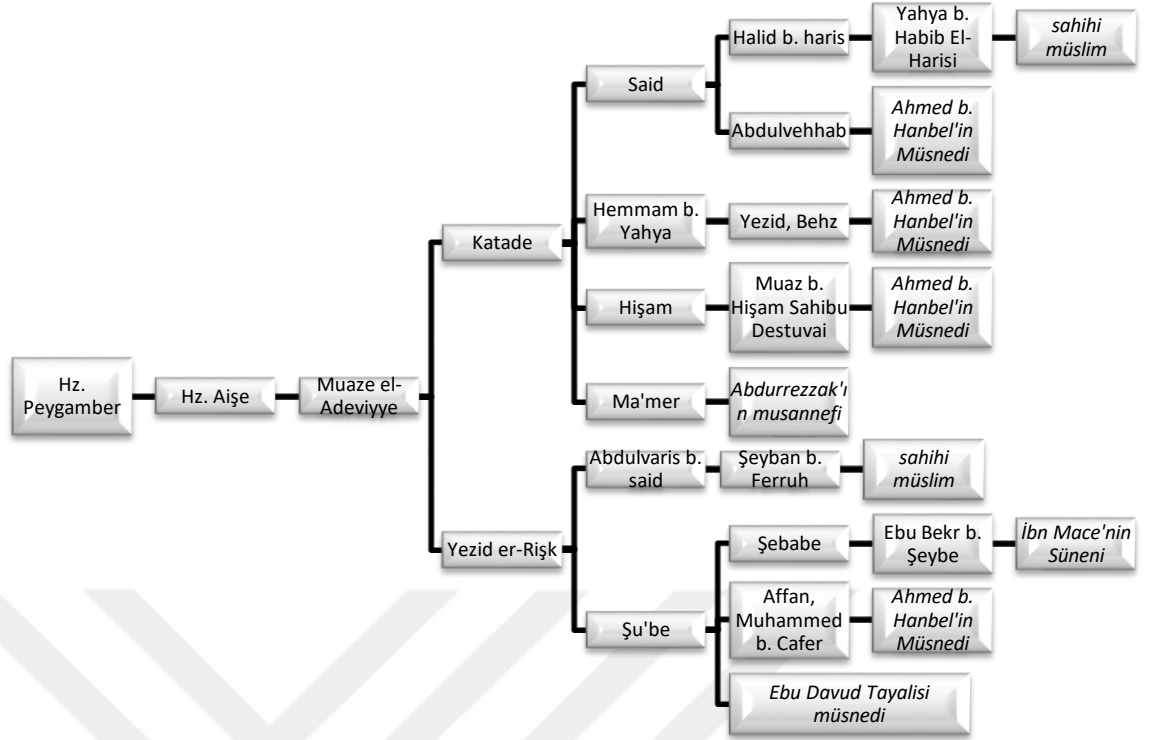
Hz. Peygamber

Hz. Aişe

Muaze el-Adeviyye

Katade

Said

Halid b. haris

Yahya b. Habib El-Harisi

*sahihi müslim*

Abdulvehhab

*Ahmed b. Hanbel'in Müsnedi*

Hemmam b. Yahya

Yezid, Behz

*Ahmed b. Hanbel'in Müsnedi*

Hişam

Muaz b. Hişam Sahibu Destuvai

*Ahmed b. Hanbel'in Müsnedi*

Ma'mer

*Abdurrezzak'ın musannefi*

Yezid er-Rişk

Abdulvaris b. said

Şeyban b. Ferruh

*sahihi müslim*

Şu'be

Şebabe

Ebu Bekr b. Şeybe

*İbn Mace'nin Süneni*

Affan, Muhammed b. Cafer

*Ahmed b. Hanbel'in Müsnedi*

*Ebu Davud Tayalisi müsnedi*